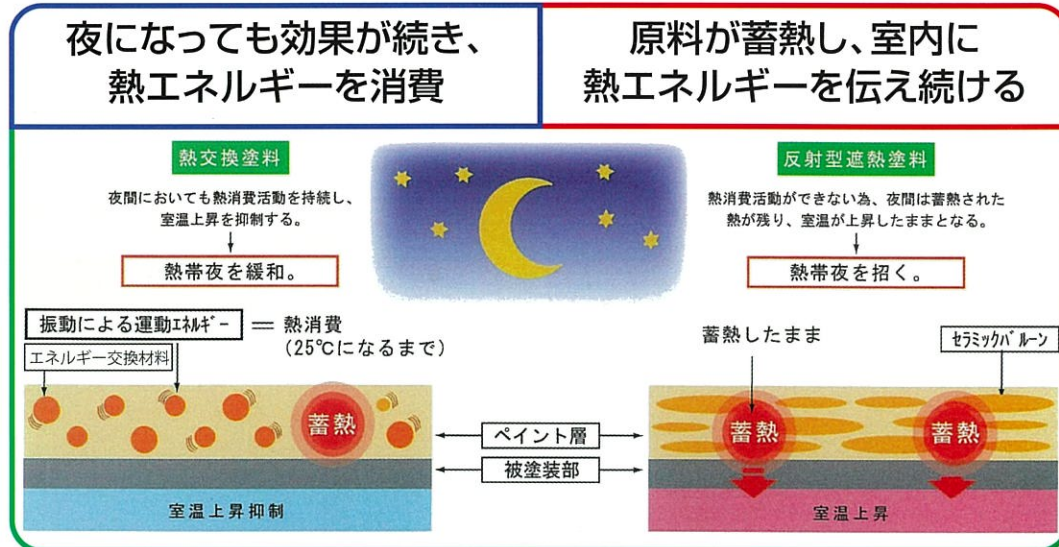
夜になっても効果が続き、熱エネルギーを消費

原料が蓄熱し、室内に熱エネルギーを伝え続ける

熱交換塗料

夜間においても熱消費活動を持続し、室温上昇を抑制する。

熱帯夜を緩和。

反射型遮熱塗料

熱消費活動ができない為、夜間は蓄熱された熱が残り、室温が上昇したままとなる。

熱帯夜を招く。

振動による運動エネルギー = 熱消費 (25℃になるまで)

エネルギー交換材料

蓄熱

蓄熱したまま

セラミックバルーン

ペイント層

被塗装部

蓄熱

蓄熱

室温上昇抑制

室温上昇